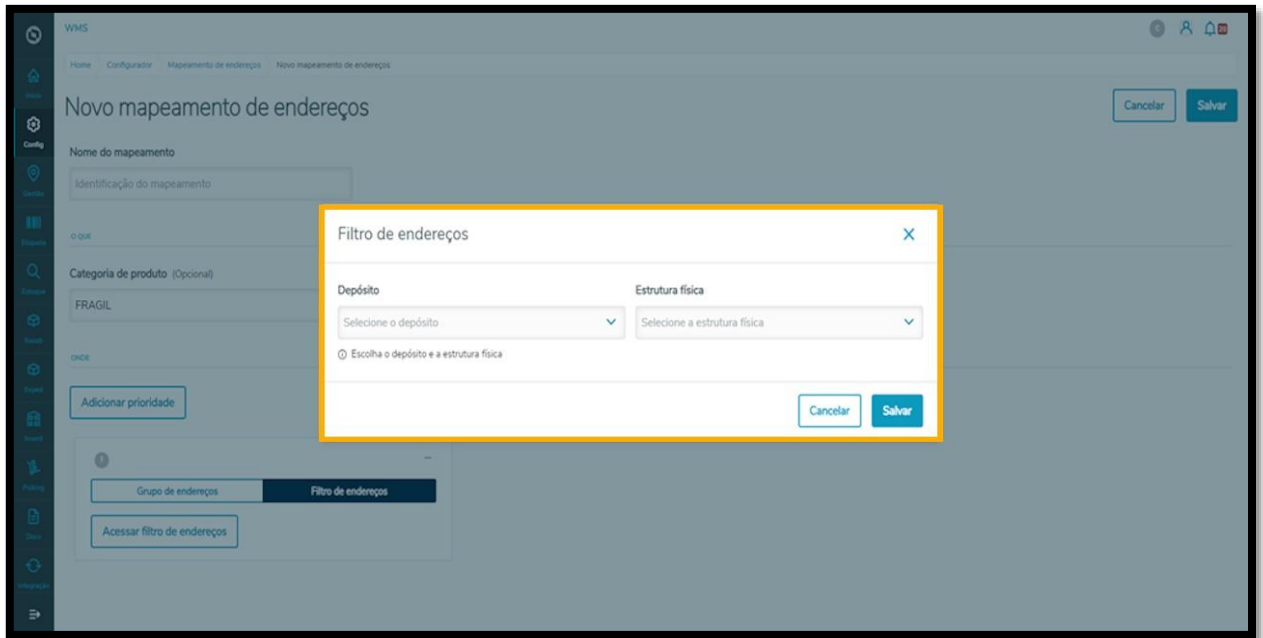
WMS

Home Configurador Mapeamento de endereços Novo mapeamento de endereços

Novo mapeamento de endereços

Cancelar Salvar

Config

Nome do mapeamento

Identificação do mapeamento

O QUE

Categoria de produto (Opcional)

FRAGIL

ONDE

Adicionar prioridade

Grupo de endereços Filtro de endereços

Acessar filtro de endereços

Filtro de endereços

Depósito

Selecione o depósito

Estrutura física

Selecione a estrutura física

Escolha o depósito e a estrutura física

Cancelar Salvar